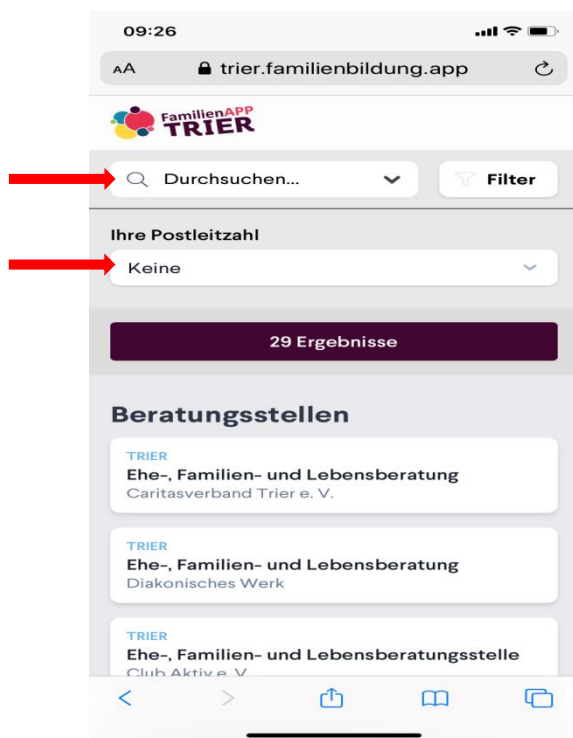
09:26

AA trier.familienbildung.app

FamilienAPP TRIER

Durchsuchen...

Filter

Ihre Postleitzahl

Keine

29 Ergebnisse

Beratungsstellen

TRIER
Ehe-, Familien- und Lebensberatung
Caritasverband Trier e. V.

TRIER
Ehe-, Familien- und Lebensberatung
Diakonisches Werk

TRIER
Ehe-, Familien- und Lebensberatungsstelle
Club Aktiv e. V.